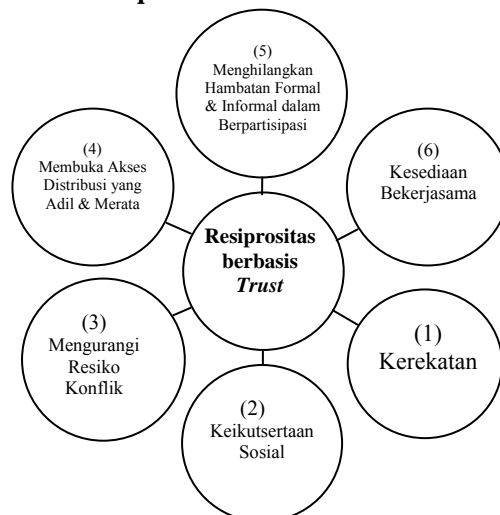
(5)
Menghilangkan Hambatan Formal & Informal dalam Berpartisipasi

(4)
Membuka Akses Distribusi yang Adil & Merata

(6)
Kesediaan Bekerjasama

**Resiprositas berbasis *Trust***

(3)
Mengurangi Resiko Konflik

(1)
Kerekatan

(2)
Keikutsertaan Sosial